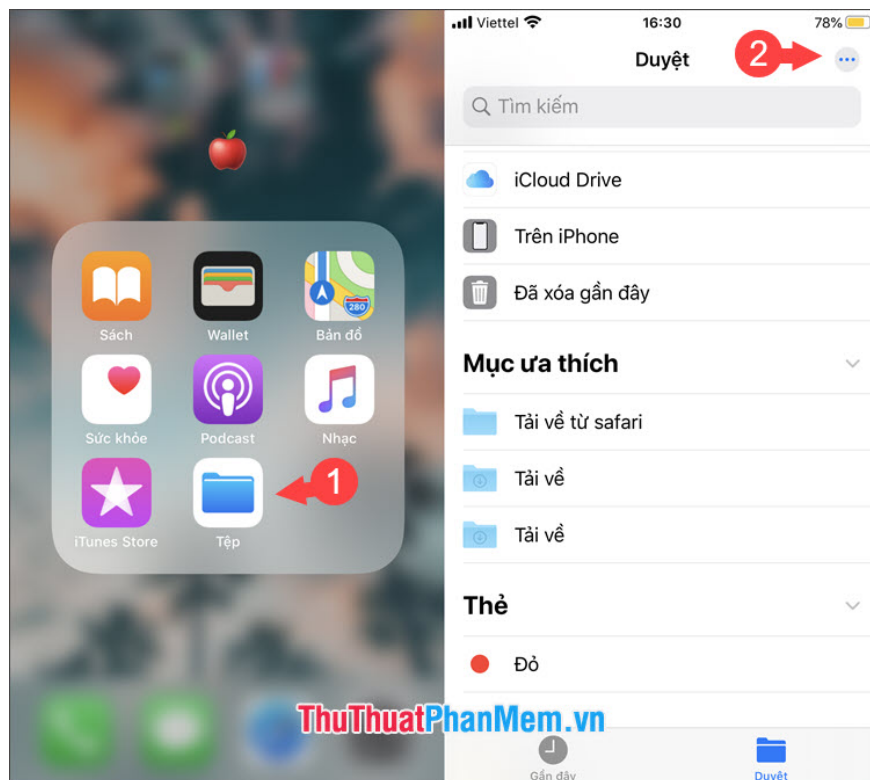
Sách
Wallet
280
Bản đồ
Sức khỏe
Podcast
Nhạc
iTunes Store
Tệp
1

Viettel
16:30
78%
Duyệt
2
Tìm kiếm
iCloud Drive
Trên iPhone
Đã xóa gần đây
Mục ưa thích
Tải về từ safari
Tải về
Tải về
Thẻ
Đỏ
Gần đây
Duyệt

ThuThuatPhanMem.vn